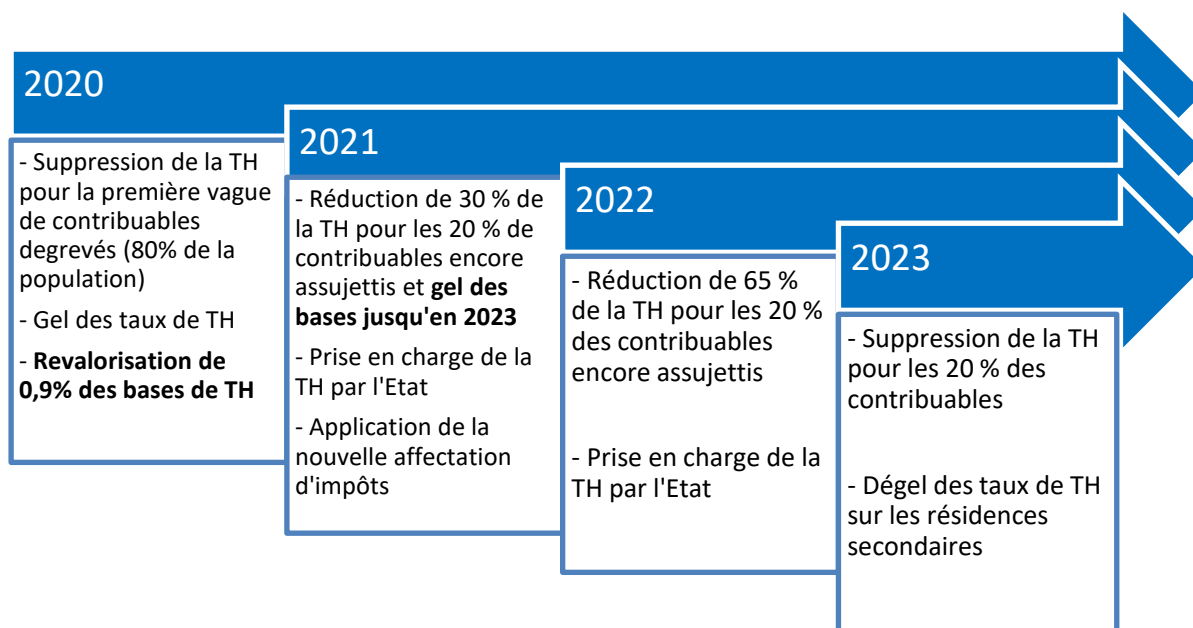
2020

- Suppression de la TH pour la première vague de contribuables degrevés (80% de la population)

- Gel des taux de TH

- **Revalorisation de 0,9% des bases de TH**

2021

- Réduction de 30 % de la TH pour les 20 % de contribuables encore assujettis et **gel des bases jusqu'en 2023**

- Prise en charge de la TH par l'Etat

- Application de la nouvelle affectation d'impôts

2022

- Réduction de 65 % de la TH pour les 20 % des contribuables encore assujettis

- Prise en charge de la TH par l'Etat

2023

- Suppression de la TH pour les 20 % des contribuables

- Dégel des taux de TH sur les résidences secondaires